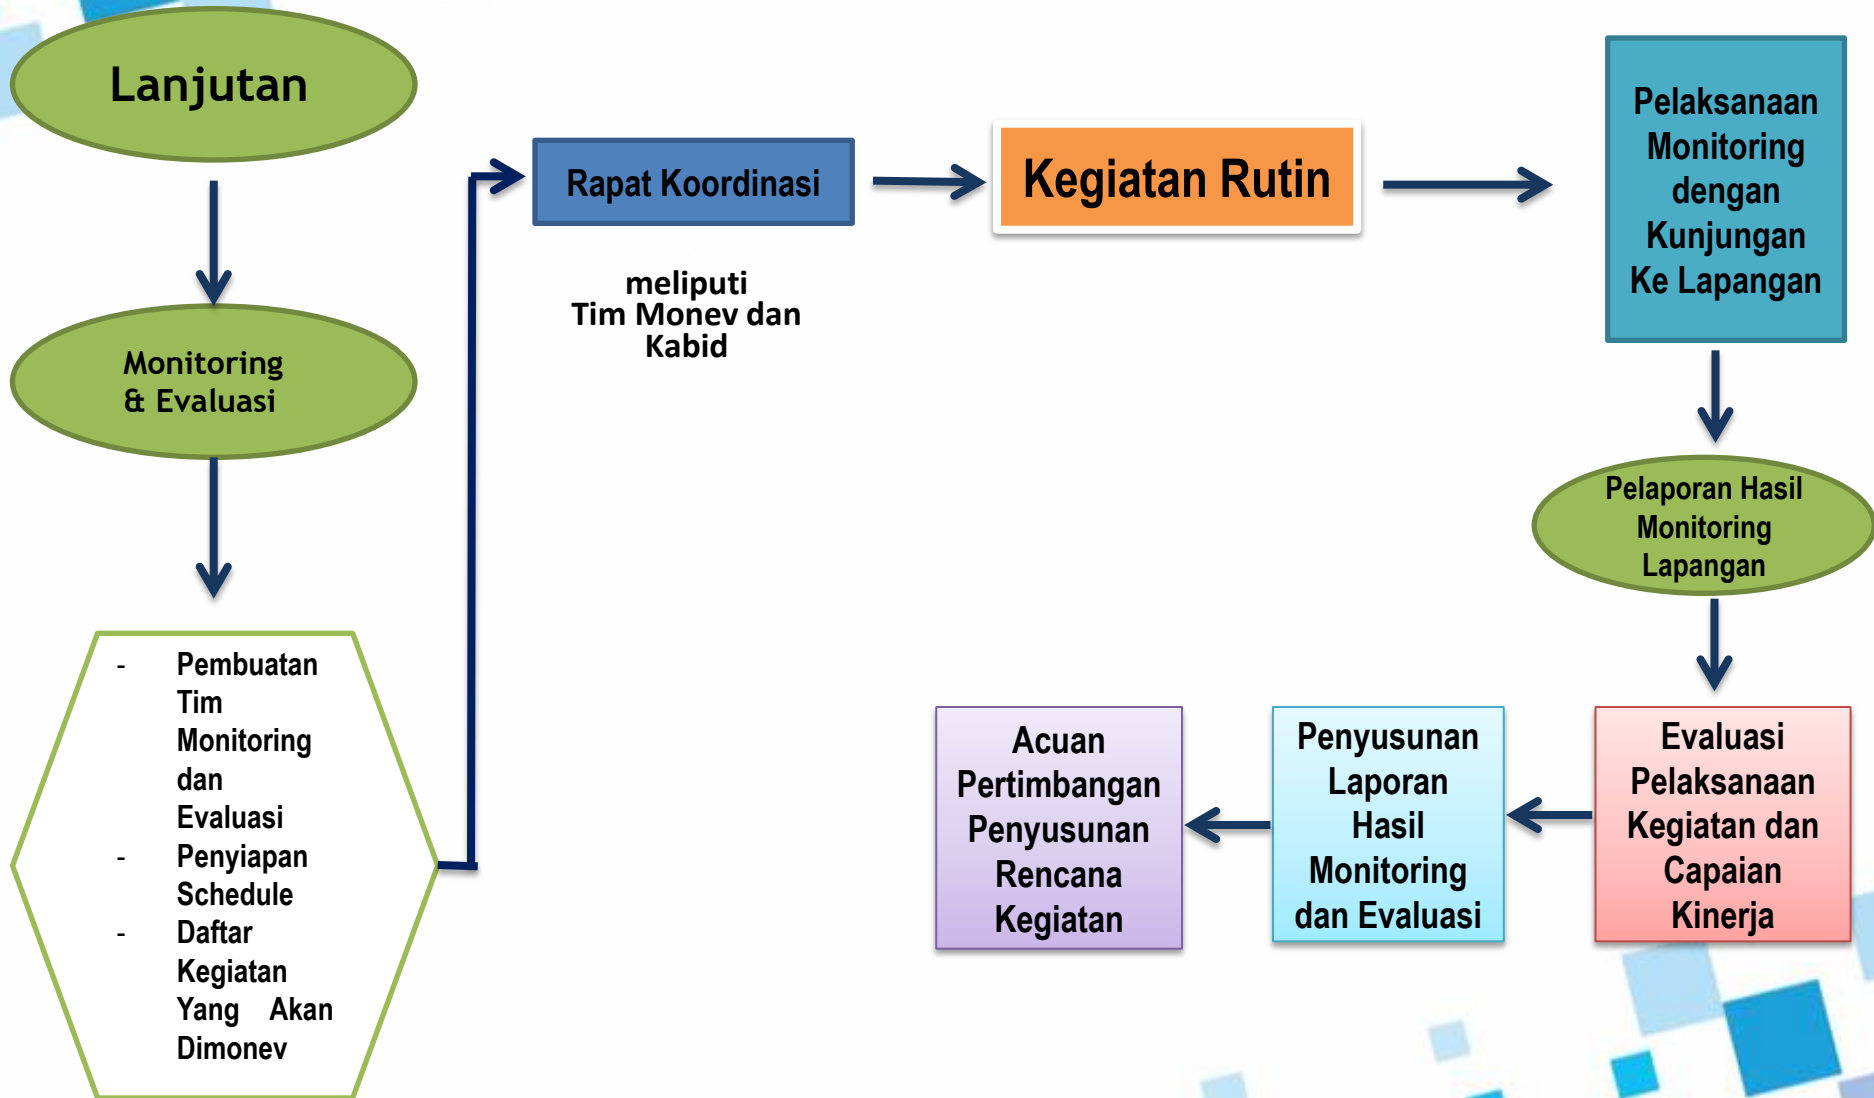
Lanjutan

Monitoring & Evaluasi

- Pembuatan Tim Monitoring dan Evaluasi
- Penyiapan Schedule
- Daftar Kegiatan Yang Akan Dimonev

Rapat Koordinasi

meliputi Tim Monev dan Kabid

Kegiatan Rutin

Pelaksanaan Monitoring dengan Kunjungan Ke Lapangan

Pelaporan Hasil Monitoring Lapangan

Evaluasi Pelaksanaan Kegiatan dan Capaian Kinerja

Penyusunan Laporan Hasil Monitoring dan Evaluasi

Acuan Pertimbangan Penyusunan Rencana Kegiatan